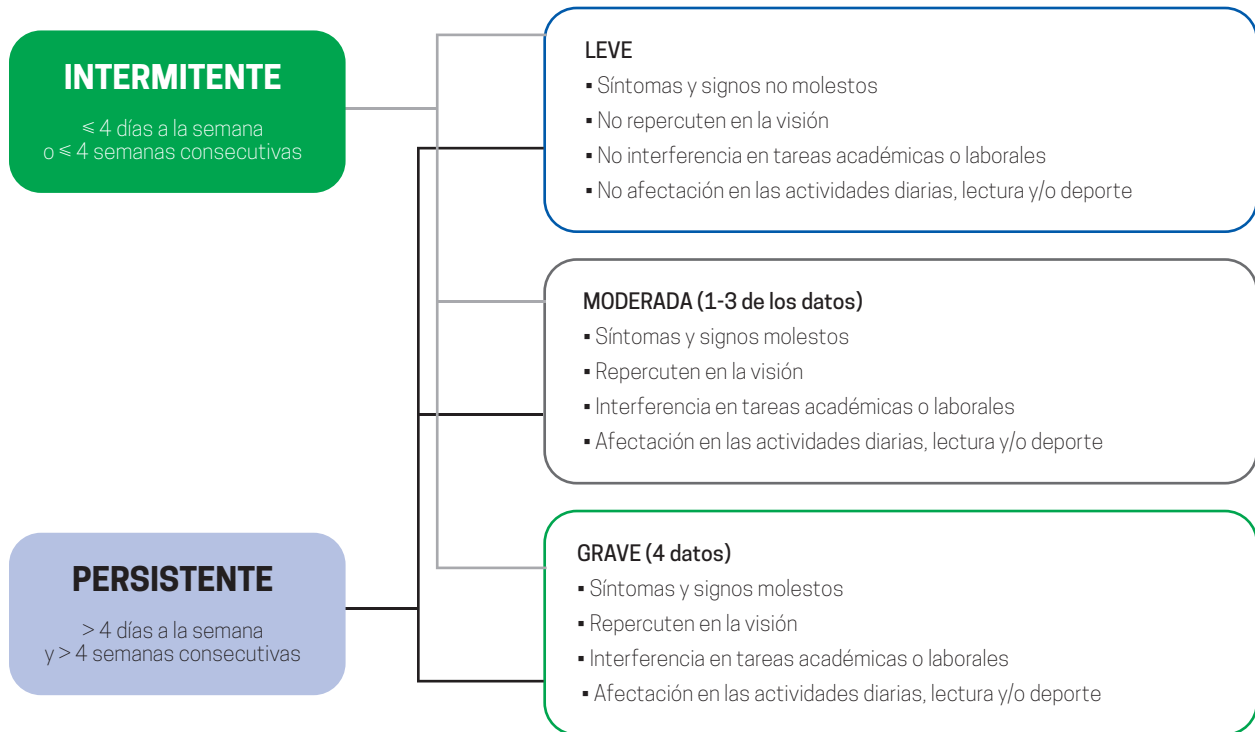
INTERMITENTE

$\leq$ 4 días a la semana o $\leq$ 4 semanas consecutivas

PERSISTENTE

> 4 días a la semana y > 4 semanas consecutivas

LEVE
▪ Síntomas y signos no molestos
▪ No repercuten en la visión
▪ No interferencia en tareas académicas o laborales
▪ No afectación en las actividades diarias, lectura y/o deporte

MODERADA (1-3 de los datos)
▪ Síntomas y signos molestos
▪ Repercuten en la visión
▪ Interferencia en tareas académicas o laborales
▪ Afectación en las actividades diarias, lectura y/o deporte

GRAVE (4 datos)
▪ Síntomas y signos molestos
▪ Repercuten en la visión
▪ Interferencia en tareas académicas o laborales
▪ Afectación en las actividades diarias, lectura y/o deporte